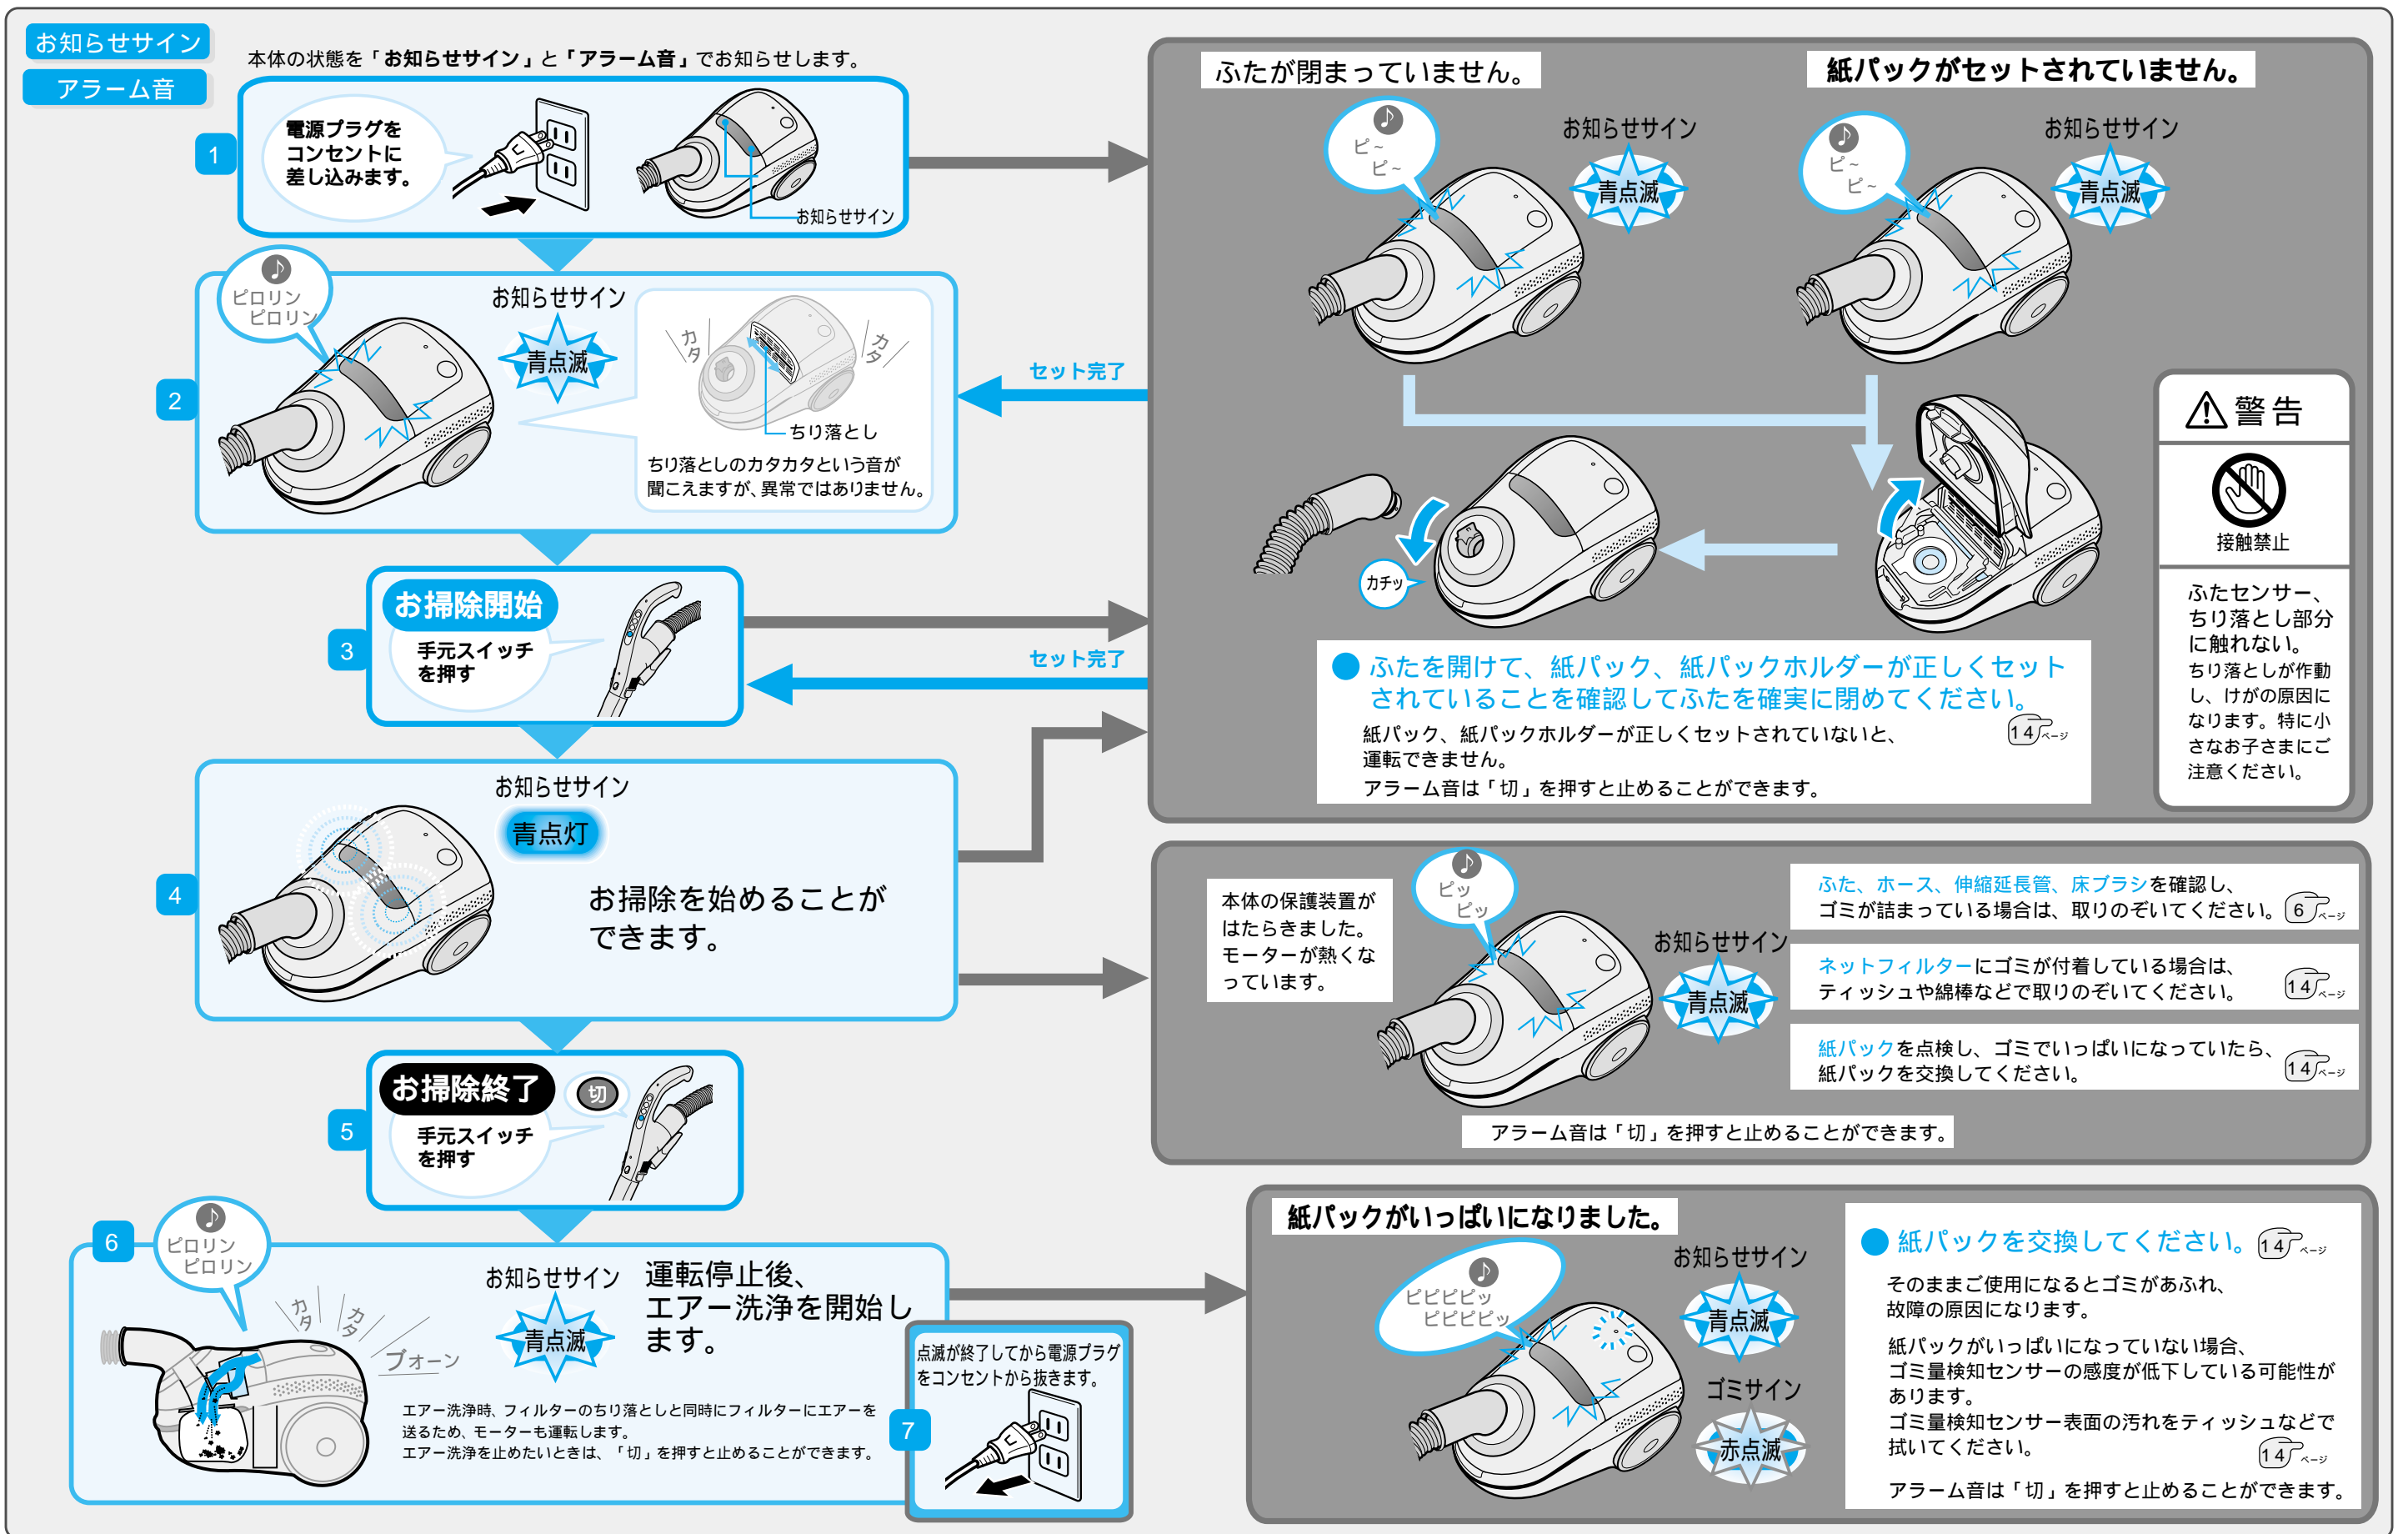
お知らせサイン
アラーム音

本体の状態を「お知らせサイン」と「アラーム音」でお知らせします。

1
電源プラグをコンセントに差し込みます。
お知らせサイン

2
ピロリン ピロリン
お知らせサイン
青点滅
カタ カタ
ちり落とし
ちり落としのカタカタという音が聞こえますが、異常ではありません。

セット完了

3
お掃除開始
手元スイッチを押す

セット完了

4
お知らせサイン
青点灯
お掃除を始めることができます。

5
お掃除終了
切
手元スイッチを押す

6
ピロリン ピロリン
カタ カタ
ブォーン
お知らせサイン
青点滅
運転停止後、エアー洗浄を開始します。
エアー洗浄時、フィルターのちり落としと同時にフィルターにエアーを送るため、モーターも運転します。
エアー洗浄を止めたいときは、「切」を押すと止めることができます。

7
点滅が終了してから電源プラグをコンセントから抜きます。

ふたが閉まっていません。
ピ～ ピ～
お知らせサイン
青点滅

紙パックがセットされていません。
ピ～ ピ～
お知らせサイン
青点滅

カチッ

● ふたを開けて、紙パック、紙パックホルダーが正しくセットされていることを確認してふたを確実に閉めてください。
紙パック、紙パックホルダーが正しくセットされていないと、運転できません。 14ページ
アラーム音は「切」を押すと止めることができます。

警告
接触禁止
ふたセンサー、ちり落とし部分に触れない。
ちり落としが作動し、けがの原因になります。特に小さなお子さまにご注意ください。

本体の保護装置がはたらきました。モーターが熱くなっています。
ピッ ピッ
お知らせサイン
青点滅
ふた、ホース、伸縮延長管、床ブラシを確認し、ゴミが詰まっている場合は、取りのぞいてください。 6ページ
ネットフィルターにゴミが付着している場合は、ティッシュや綿棒などで取りのぞいてください。 14ページ
紙パックを点検し、ゴミでいっぱいになっていたら、紙パックを交換してください。 14ページ
アラーム音は「切」を押すと止めることができます。

紙パックがいっぱいになりました。
ピピピピッ ピピピピッ
お知らせサイン
青点滅
ゴミサイン
赤点滅
● 紙パックを交換してください。 14ページ
そのままご使用になるとゴミがあふれ、故障の原因になります。
紙パックがいっぱいになっていない場合、ゴミ量検知センサーの感度が低下している可能性があります。
ゴミ量検知センサー表面の汚れをティッシュなどで拭いてください。 14ページ
アラーム音は「切」を押すと止めることができます。